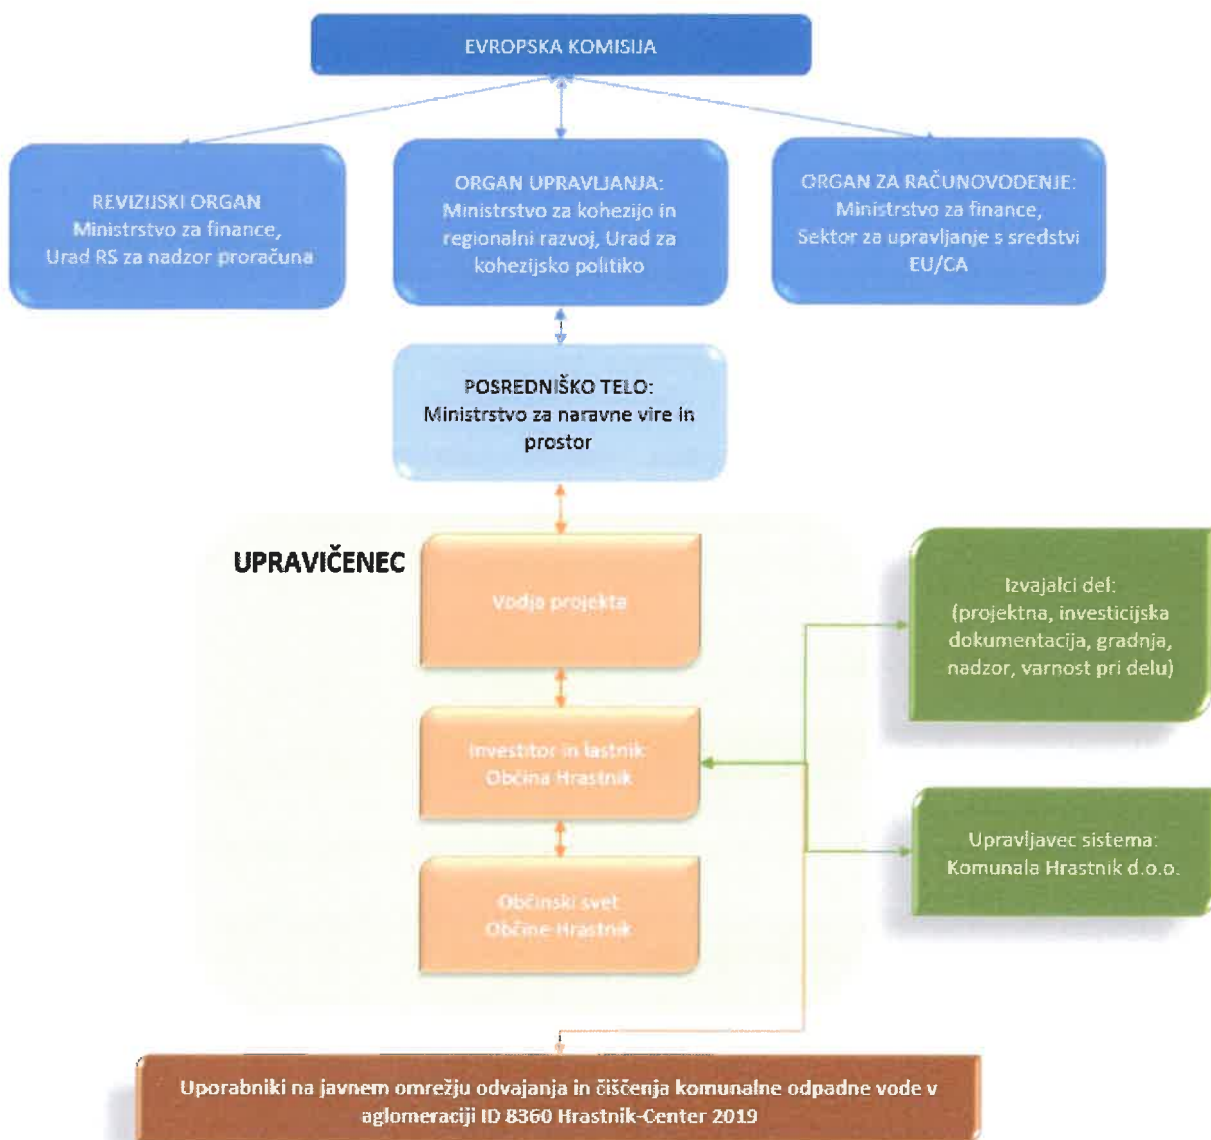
EVROPSKA KOMISIJA

REVIZIJSKI ORGAN
Ministrstvo za finance,
Urad RS za nadzor proračuna

ORGAN UPRAVLJANJA:
Ministrstvo za kohezijo in regionalni razvoj, Urad za kohezijsko politiko

ORGAN ZA RAČUNOVODENJE:
Ministrstvo za finance,
Sektor za upravljanje s sredstvi EU/CA

POSREDNIŠKO TELO:
Ministrstvo za naravne vire in prostor

UPRAVIČENEC

Vodja projekta

Investitor in lastnik:
Občina Hrastnik

Občinski svet
Občine Hrastnik

Izvajalci del:
(projektna, investicijska dokumentacija, gradnja, nadzor, varnost pri delu)

Upravljavec sistema:
Komunala Hrastnik d.o.o.

Uporabniki na javnem omrežju odvajanja in čiščenja komunalne odpadne vode v aglomeraciji ID 8360 Hrastnik-Center 2019